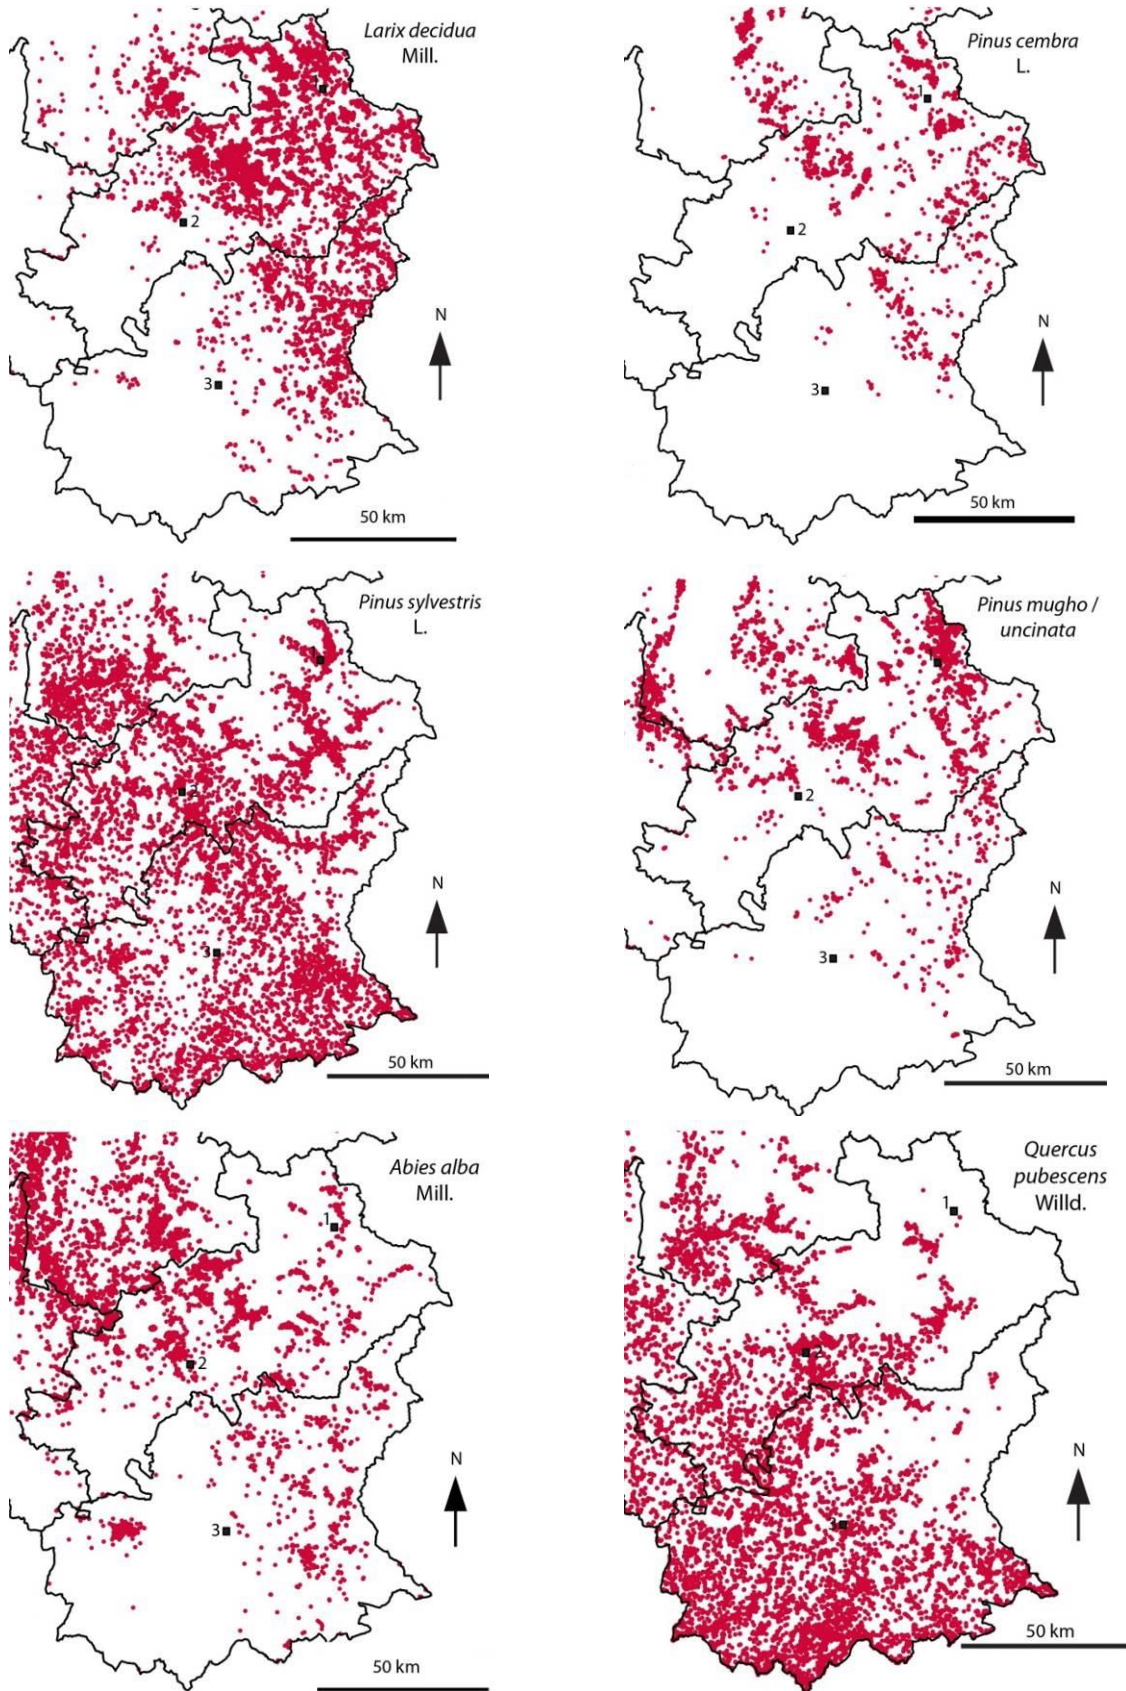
*Larix decidua* Mill.

1
2
3
N
50 km

*Pinus cembra* L.

1
2
3
N
50 km

*Pinus sylvestris* L.

1
2
3
N
50 km

*Pinus mugho / uncinata*

1
2
3
N
50 km

*Abies alba* Mill.

1
2
3
N
50 km

*Quercus pubescens* Willd.

1
3
N
50 km